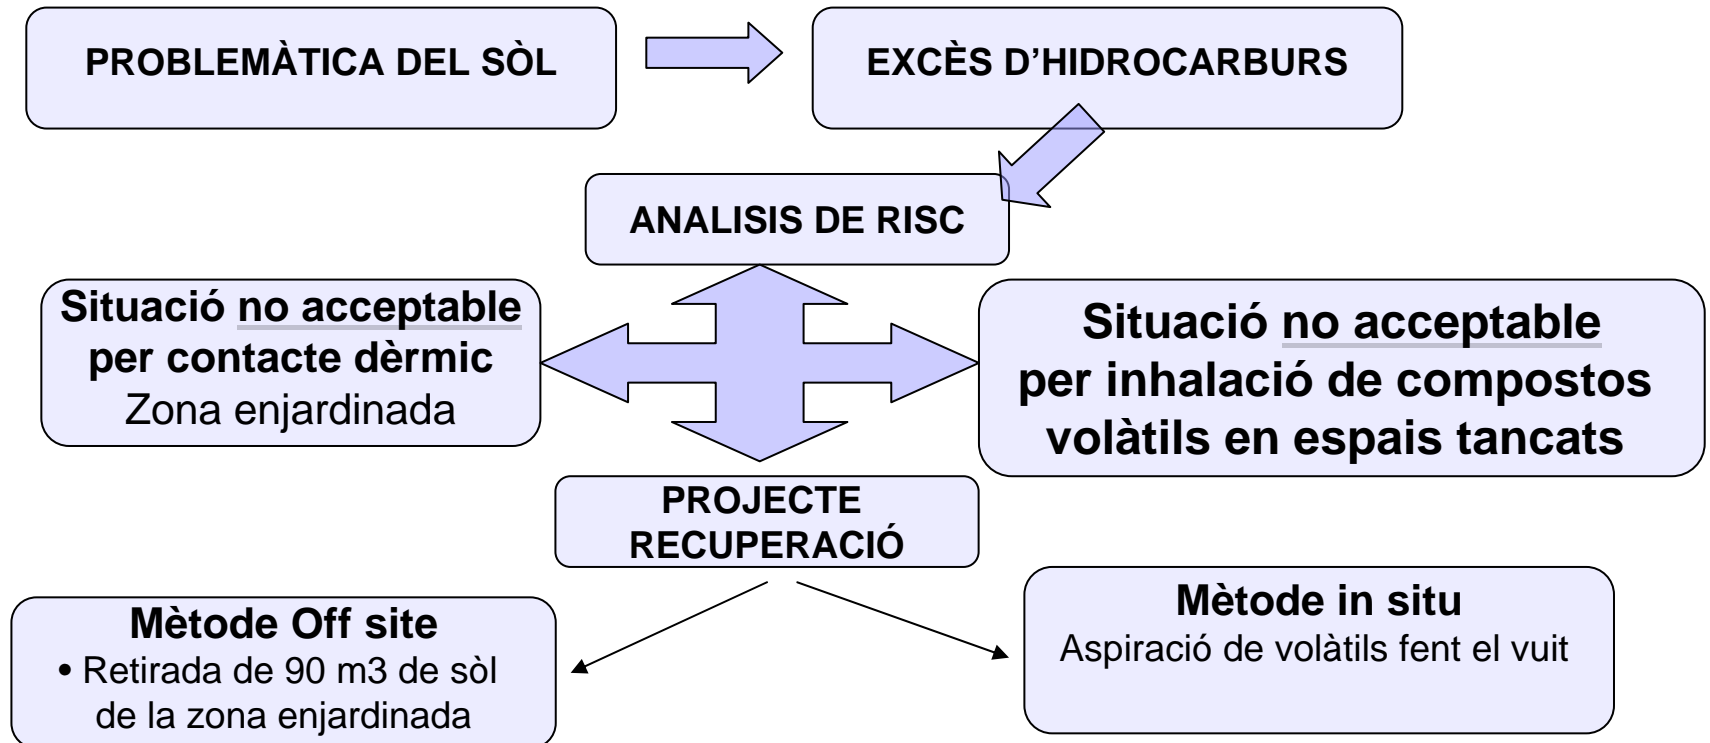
PROBLEMÀTICA DEL SÒL

EXCÈS D'HIDROCARBURS

ANALISIS DE RISC

Situació no acceptable per contacte dèrmic
Zona enjardinada

Situació no acceptable per inhalació de compostos volàtils en espais tancats

PROJECTE RECUPERACIÓ

Mètode Off site
• Retirada de 90 m3 de sòl de la zona enjardinada

Mètode in situ
Aspiració de volàtils fent el vuit